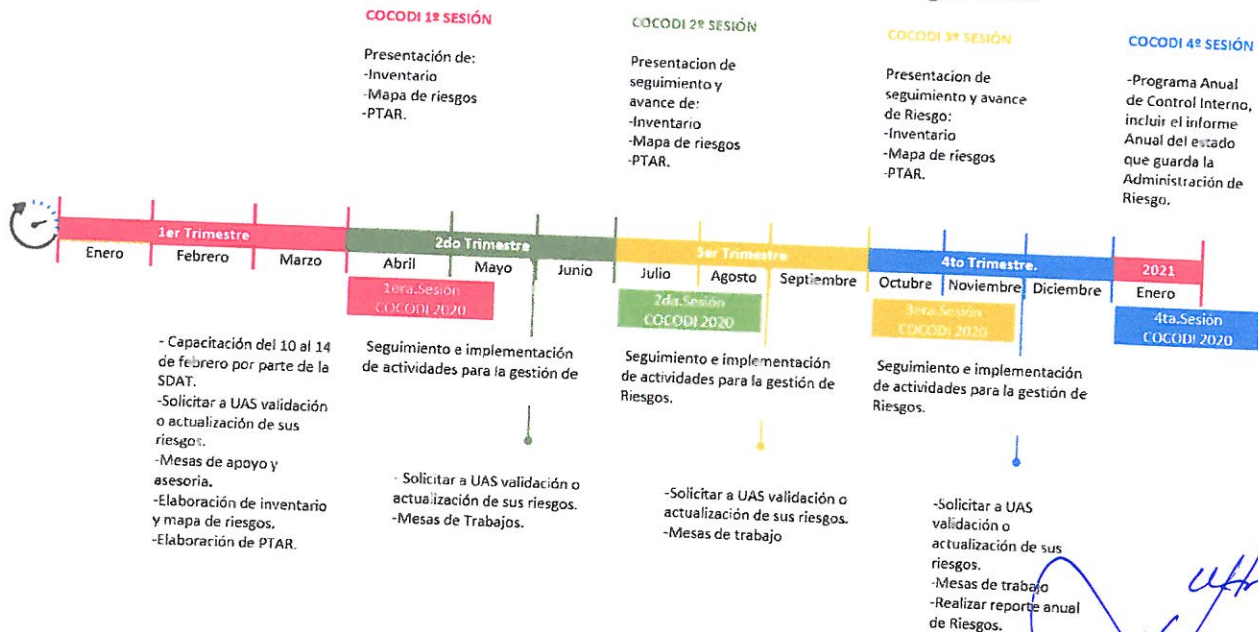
COCODI 1ª SESIÓN

Presentación de:
-Inventario
-Mapa de riesgos
-PTAR.

COCODI 2ª SESIÓN

Presentacion de seguimiento y avance de:
-Inventario
-Mapa de riesgos
-PTAR.

COCODI 3ª SESIÓN

Presentacion de seguimiento y avance de Riesgo:
-Inventario
-Mapa de riesgos
-PTAR.

COCODI 4ª SESIÓN

-Programa Anual de Control Interno, incluir el informe Anual del estado que guarda la Administración de Riesgo.

1er Trimestre
Enero Febrero Marzo

2do Trimestre
Abril Mayo Junio

3er Trimestre
Julio Agosto Septiembre

4to Trimestre.
Octubre Noviembre Diciembre

2021
Enero

1era.Sesión COCODI 2020

2da.Sesión COCODI 2020

3era.Sesión COCODI 2020

4ta.Sesión COCODI 2020

- Capacitación del 10 al 14 de febrero por parte de la SDAT.
-Solicitar a UAS validación o actualización de sus riesgos.
-Mesas de apoyo y asesoria.
-Elaboración de inventario y mapa de riesgos.
-Elaboración de PTAR.

Seguimiento e implementación de actividades para la gestión de

- Solicitar a UAS validación o actualización de sus riesgos.
-Mesas de Trabajos.

Seguimiento e implementación de actividades para la gestión de Riesgos.

-Solicitar a UAS validación o actualización de sus riesgos.
-Mesas de trabajo

Seguimiento e implementación de actividades para la gestión de Riesgos.

-Solicitar a UAS validación o actualización de sus riesgos.
-Mesas de trabajo
-Realizar reporte anual de Riesgos.